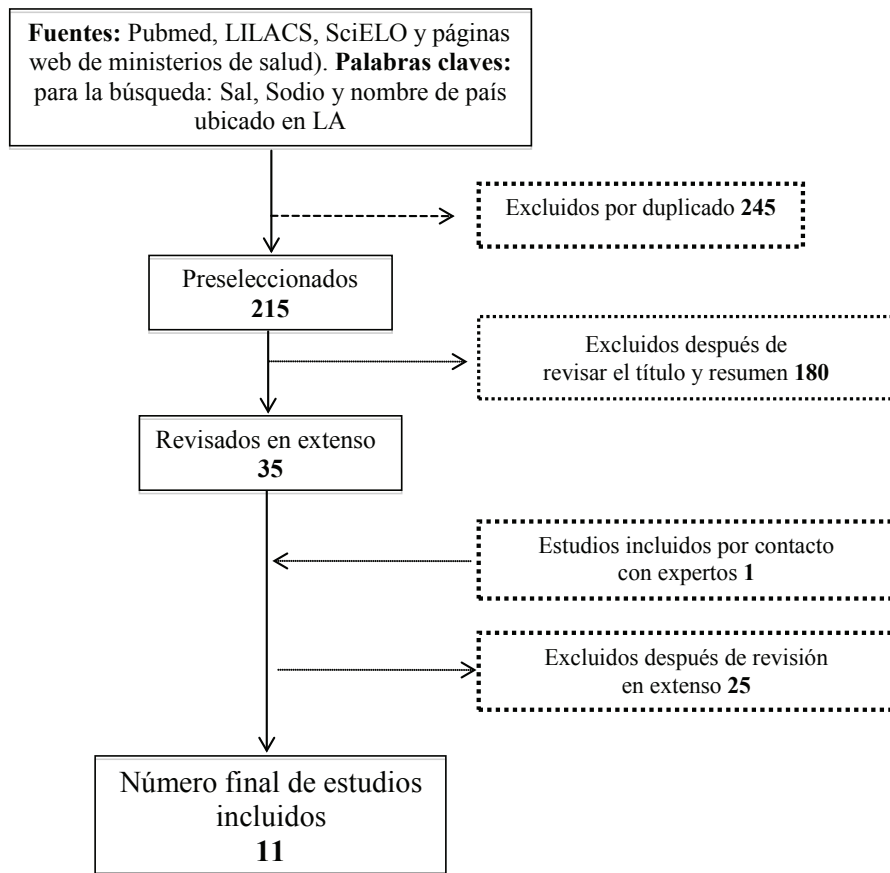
**Fuentes:** Pubmed, LILACS, SciELO y páginas web de ministerios de salud). **Palabras claves:** para la búsqueda: Sal, Sodio y nombre de país ubicado en LA

Excluidos por duplicado **245**

Preseleccionados
**215**

Excluidos después de revisar el título y resumen **180**

Revisados en extenso
**35**

Estudios incluidos por contacto con expertos **1**

Excluidos después de revisión en extenso **25**

Número final de estudios incluidos
**11**